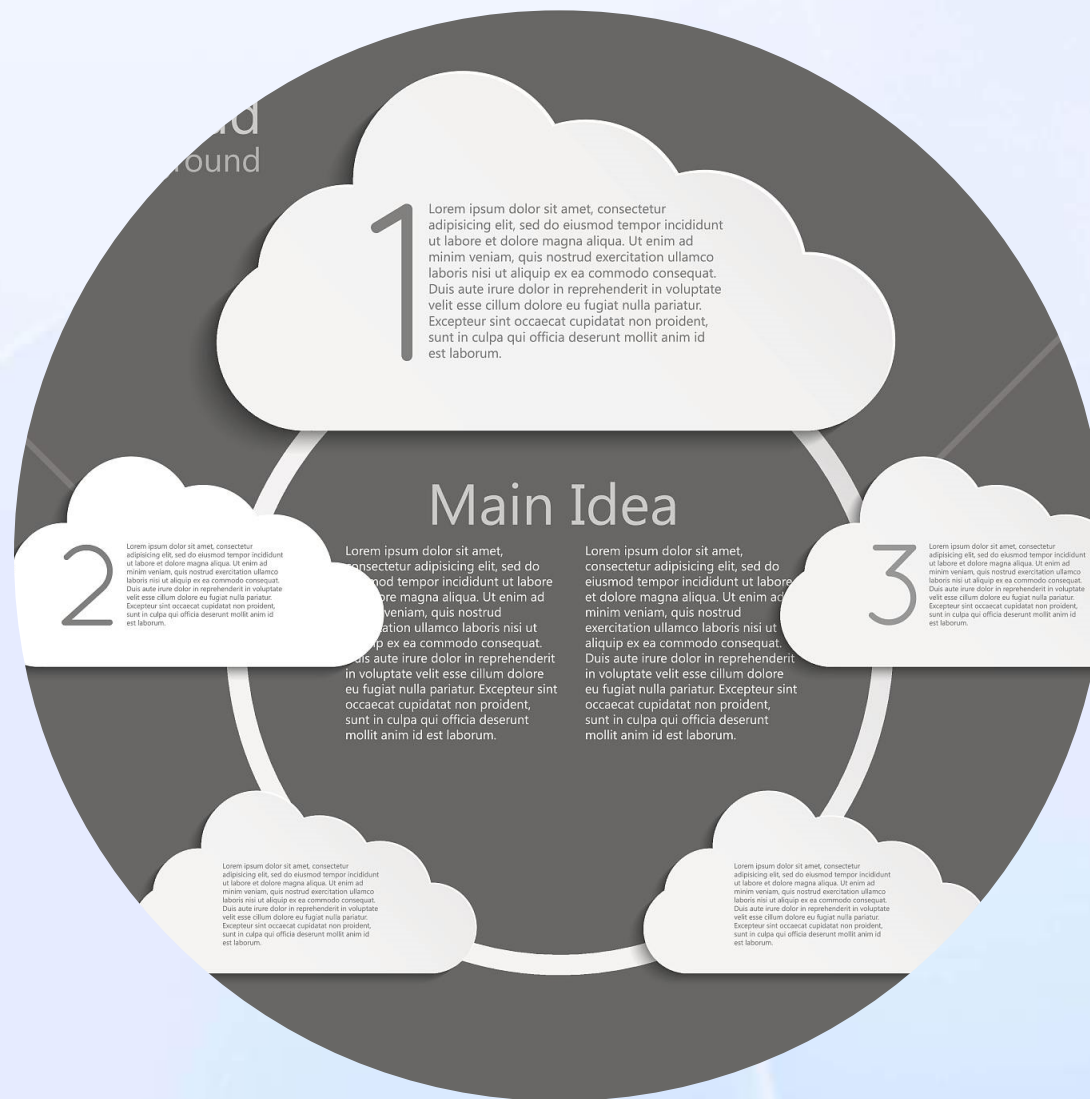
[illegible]d
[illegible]round

1

Lorem ipsum dolor sit amet, consectetur adipisicing elit, sed do eiusmod tempor incididunt ut labore et dolore magna aliqua. Ut enim ad minim veniam, quis nostrud exercitation ullamco laboris nisi ut aliquip ex ea commodo consequat. Duis aute irure dolor in reprehenderit in voluptate velit esse cillum dolore eu fugiat nulla pariatur. Excepteur sint occaecat cupidatat non proident, sunt in culpa qui officia deserunt mollit anim id est laborum.

2

Lorem ipsum dolor sit amet, consectetur adipisicing elit, sed do eiusmod tempor incididunt ut labore et dolore magna aliqua. Ut enim ad minim veniam, quis nostrud exercitation ullamco laboris nisi ut aliquip ex ea commodo consequat. Duis aute irure dolor in reprehenderit in voluptate velit esse cillum dolore eu fugiat nulla pariatur. Excepteur sint occaecat cupidatat non proident, sunt in culpa qui officia deserunt mollit anim id est laborum.

Main Idea

Lorem ipsum dolor sit amet, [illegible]onsectetur adipisicing elit, sed do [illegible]mod tempor incididunt ut labore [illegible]ore magna aliqua. Ut enim ad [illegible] veniam, quis nostrud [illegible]tation ullamco laboris nisi ut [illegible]ip ex ea commodo consequat. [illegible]uis aute irure dolor in reprehenderit in voluptate velit esse cillum dolore eu fugiat nulla pariatur. Excepteur sint occaecat cupidatat non proident, sunt in culpa qui officia deserunt mollit anim id est laborum.

Lorem ipsum dolor sit amet, consectetur adipisicing elit, sed do eiusmod tempor incididunt ut labore et dolore magna aliqua. Ut enim ad minim veniam, quis nostrud exercitation ullamco laboris nisi ut aliquip ex ea commodo consequat. Duis aute irure dolor in reprehenderit in voluptate velit esse cillum dolore eu fugiat nulla pariatur. Excepteur sint occaecat cupidatat non proident, sunt in culpa qui officia deserunt mollit anim id est laborum.

3

Lorem ipsum dolor sit amet, consectetur adipisicing elit, sed do eiusmod tempor incididunt ut labore et dolore magna aliqua. Ut enim ad minim veniam, quis nostrud exercitation ullamco laboris nisi ut aliquip ex ea commodo consequat. Duis aute irure dolor in reprehenderit in voluptate velit esse cillum dolore eu fugiat nulla pariatur. Excepteur sint occaecat cupidatat non proident, sunt in culpa qui officia deserunt mollit anim id est laborum.

Lorem ipsum dolor sit amet, consectetur adipisicing elit, sed do eiusmod tempor incididunt ut labore et dolore magna aliqua. Ut enim ad minim veniam, quis nostrud exercitation ullamco laboris nisi ut aliquip ex ea commodo consequat. Duis aute irure dolor in reprehenderit in voluptate velit esse cillum dolore eu fugiat nulla pariatur. Excepteur sint occaecat cupidatat non proident, sunt in culpa qui officia deserunt mollit anim id est laborum.

Lorem ipsum dolor sit amet, consectetur adipisicing elit, sed do eiusmod tempor incididunt ut labore et dolore magna aliqua. Ut enim ad minim veniam, quis nostrud exercitation ullamco laboris nisi ut aliquip ex ea commodo consequat. Duis aute irure dolor in reprehenderit in voluptate velit esse cillum dolore eu fugiat nulla pariatur. Excepteur sint occaecat cupidatat non proident, sunt in culpa qui officia deserunt mollit anim id est laborum.